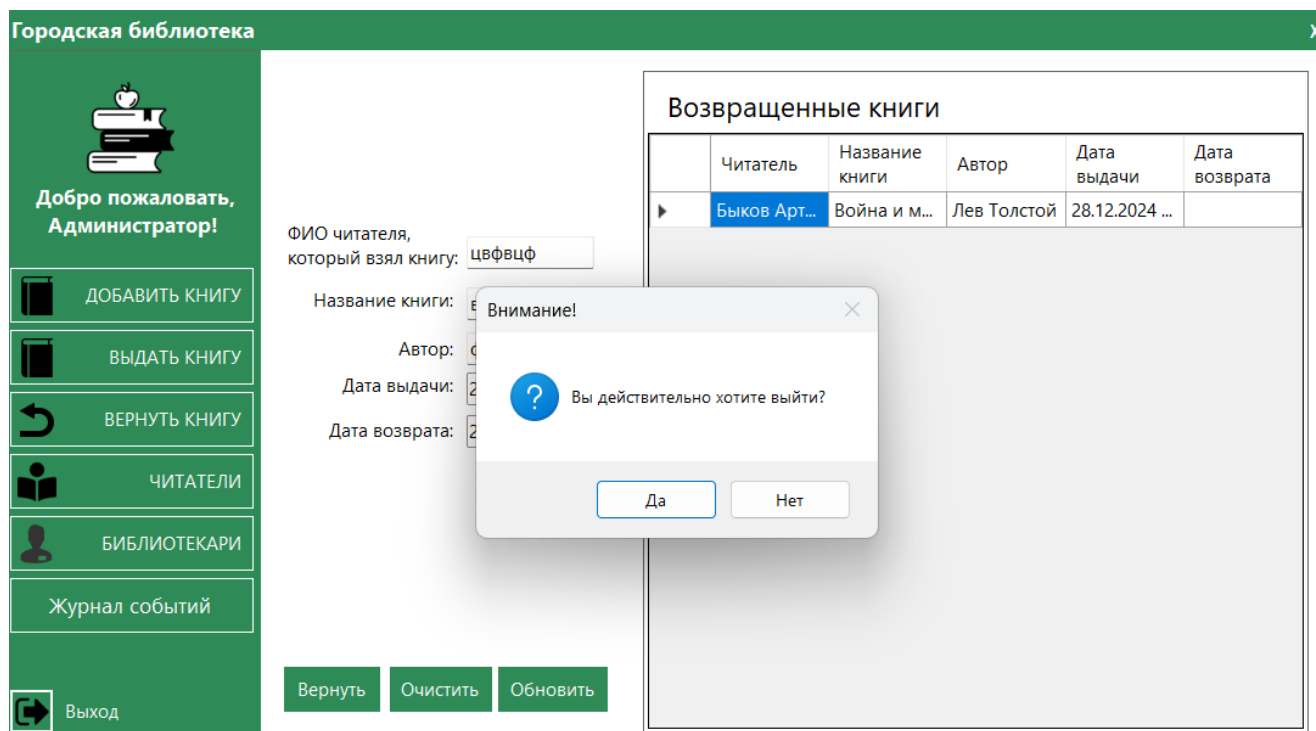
Городская библиотека

X

Добро пожаловать, Администратор!

ДОБАВИТЬ КНИГУ

ВЫДАТЬ КНИГУ

ВЕРНУТЬ КНИГУ

ЧИТАТЕЛИ

БИБЛИОТЕКАРИ

Журнал событий

Выход

ФИО читателя, который взял книгу: цвфвцф

Название книги: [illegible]

Автор: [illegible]

Дата выдачи: 2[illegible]

Дата возврата: 2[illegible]

Вернуть Очистить Обновить

Возвращенные книги

| | Читатель | Название книги | Автор | Дата выдачи | Дата возврата |
|---|---|---|---|---|---|
| ▸ | Быков Арт... | Война и м... | Лев Толстой | 28.12.2024 ... | |

Внимание!

Вы действительно хотите выйти?

Да Нет